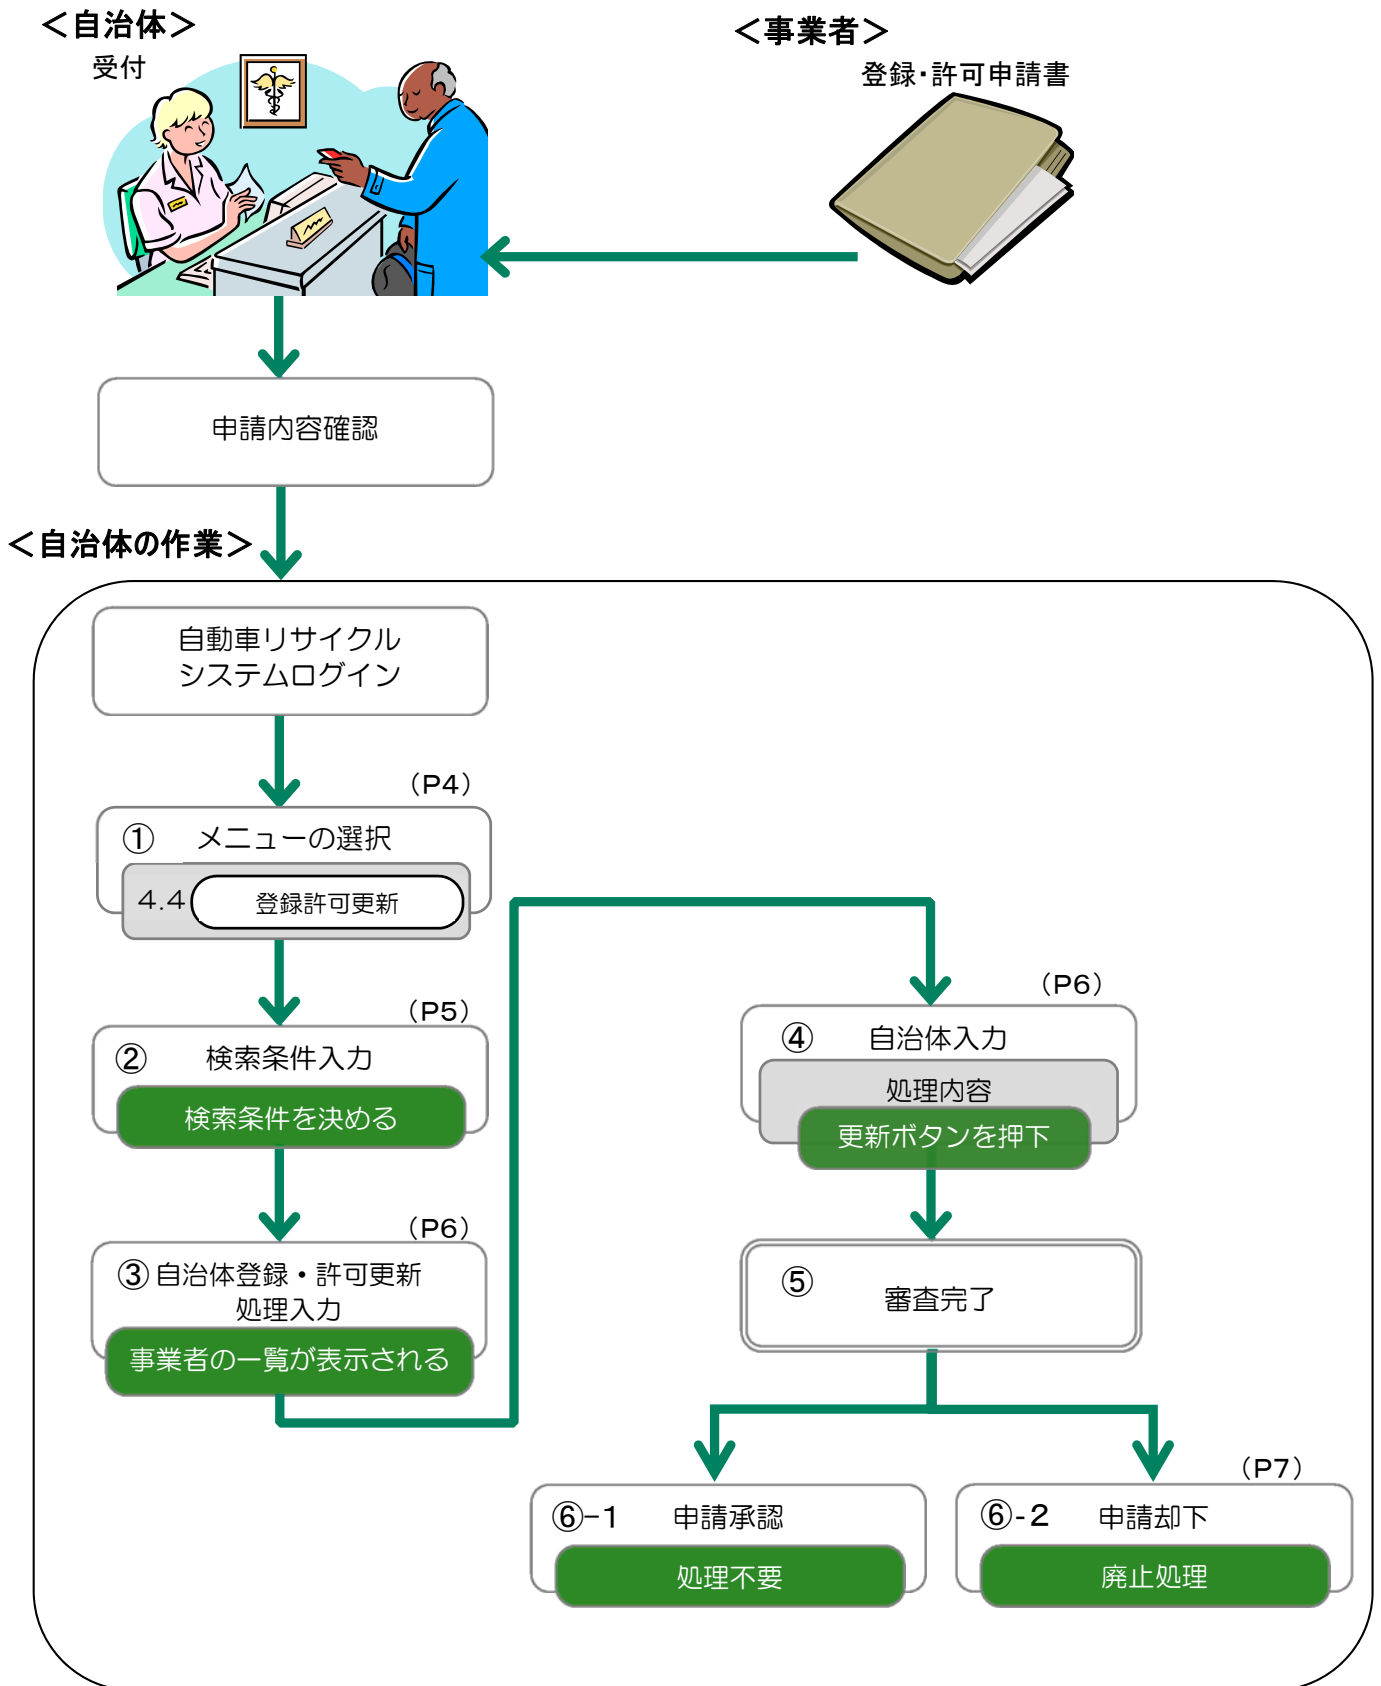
<自治体>
受付

<事業者>
登録･許可申請書

申請内容確認

<自治体の作業>

自動車リサイクルシステムログイン

（P4）
① メニューの選択
4.4 登録許可更新

（P5）
② 検索条件入力
検索条件を決める

（P6）
③ 自治体登録・許可更新処理入力
事業者の一覧が表示される

（P6）
④ 自治体入力
処理内容
更新ボタンを押下

⑤ 審査完了

⑥−1 申請承認
処理不要

（P7）
⑥-2 申請却下
廃止処理